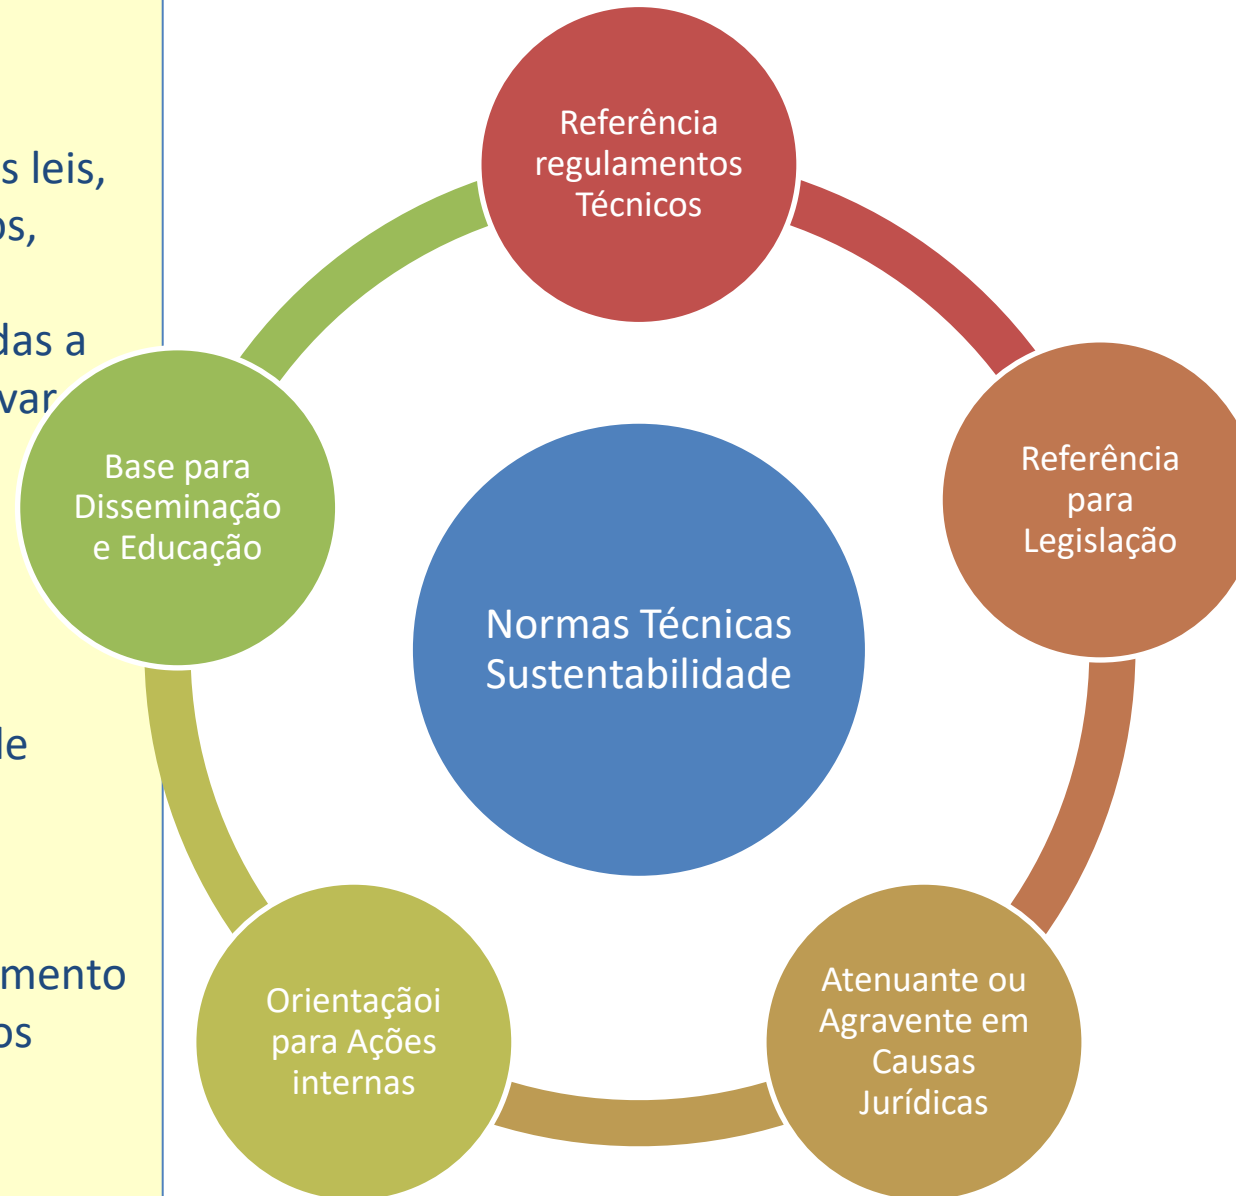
s leis,
os,

das a
var

le

mento
os

Referência regulamentos Técnicos

Referência para Legislação

Atenuante ou Agravente em Causas Jurídicas

Orientaçãoi para Ações internas

Base para Disseminação e Educação

Normas Técnicas Sustentabilidade